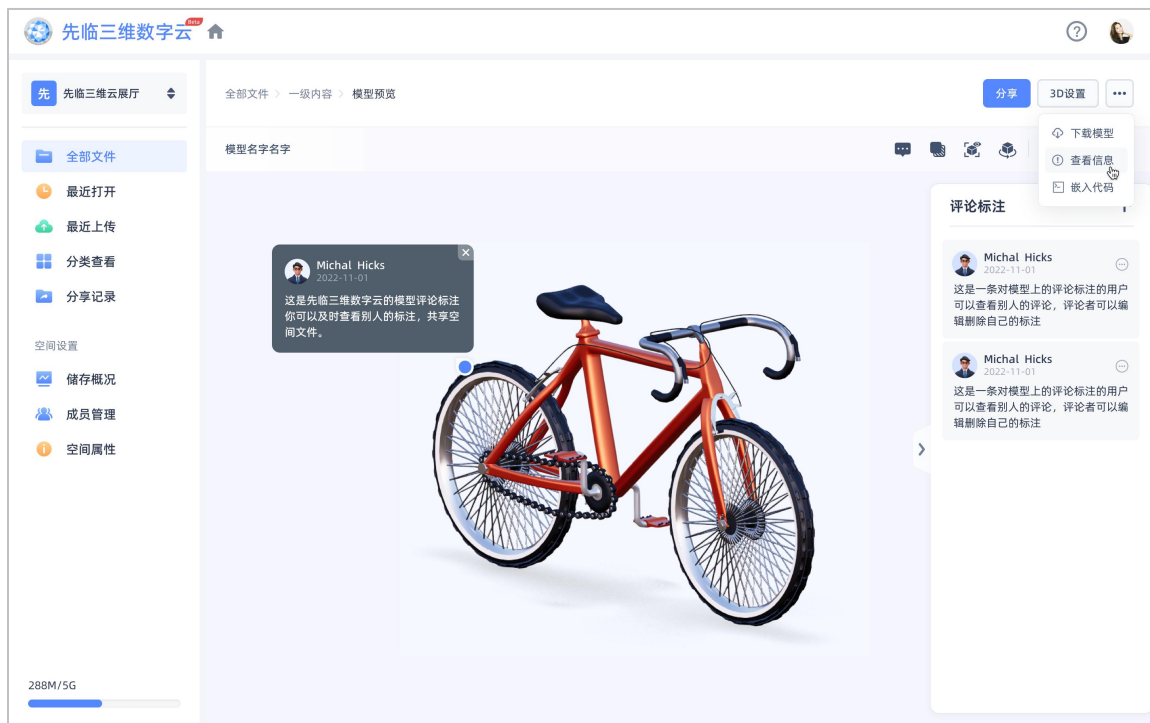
先临三维数字云 Beta

先 先临三维云展厅

全部文件
最近打开
最近上传
分类查看
分享记录

空间设置

储存概况
成员管理
空间属性

288M/5G

全部文件 > 一级内容 > 模型预览

分享 3D设置 •••

下载模型
查看信息
嵌入代码

模型名字名字

Michal Hicks
2022-11-01
这是先临三维数字云的模型评论标注你可以及时查看别人的标注，共享空间文件。

评论标注

Michal Hicks
2022-11-01
这是一条对模型上的评论标注的用户可以查看别人的评论，评论者可以编辑删除自己的标注

Michal Hicks
2022-11-01
这是一条对模型上的评论标注的用户可以查看别人的评论，评论者可以编辑删除自己的标注